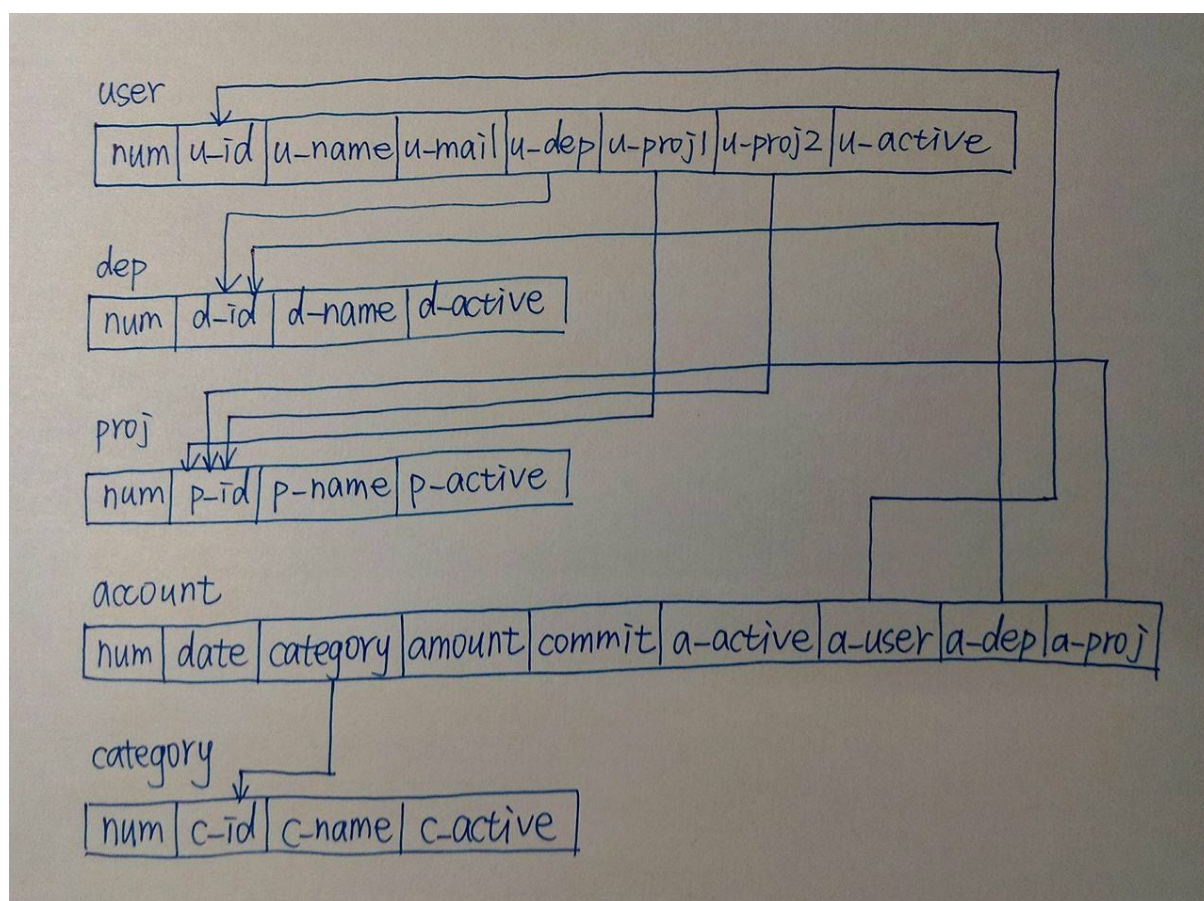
user

| num | u-id | u-name | u-mail | u-dep | u-proj1 | u-proj2 | u-active |
|---|---|---|---|---|---|---|---|

dep

| num | d-id | d-name | d-active |
|---|---|---|---|

proj

| num | p-id | p-name | p-active |
|---|---|---|---|

account

| num | date | category | amount | commit | a-active | a-user | a-dep | a-proj |
|---|---|---|---|---|---|---|---|---|

category

| num | c-id | c-name | c-active |
|---|---|---|---|